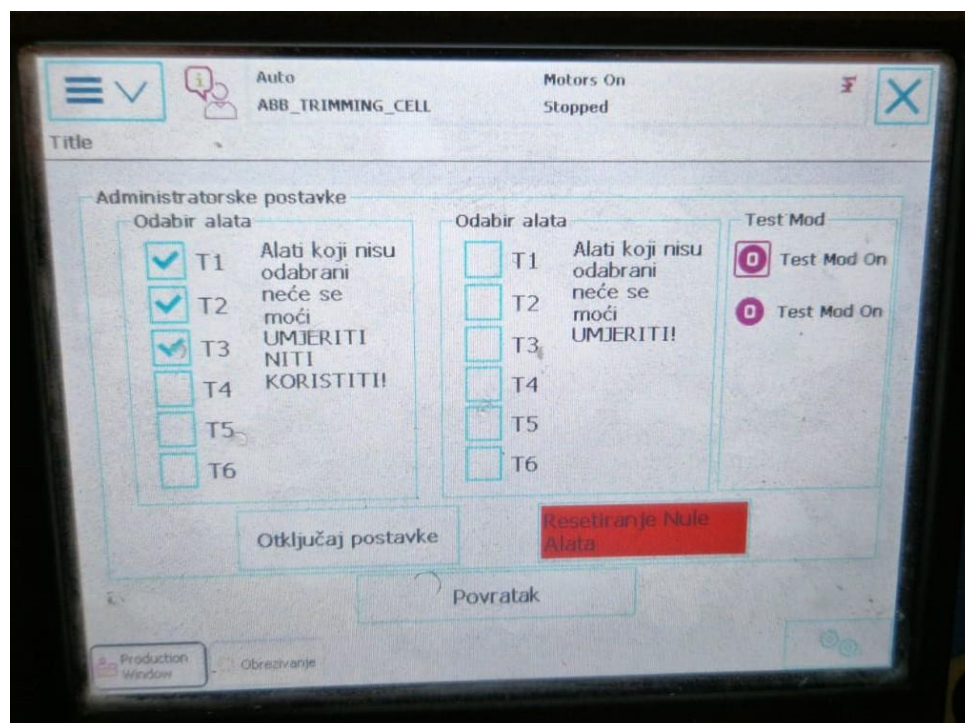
Auto
ABB_TRIMMING_CELL

Motors On
Stopped

Title

Administratorske postavke

Odabir alata
T1
T2
T3
T4
T5
T6
Alati koji nisu odabrani neće se moći UMJERITI NITI KORISTITI!

Odabir alata
T1
T2
T3
T4
T5
T6
Alati koji nisu odabrani neće se moći UMJERITI!

Test Mod
Test Mod On
Test Mod On

Otključaj postavke

Resetiranje Nule Alata

Povratak

Production Window

Obrezivanje